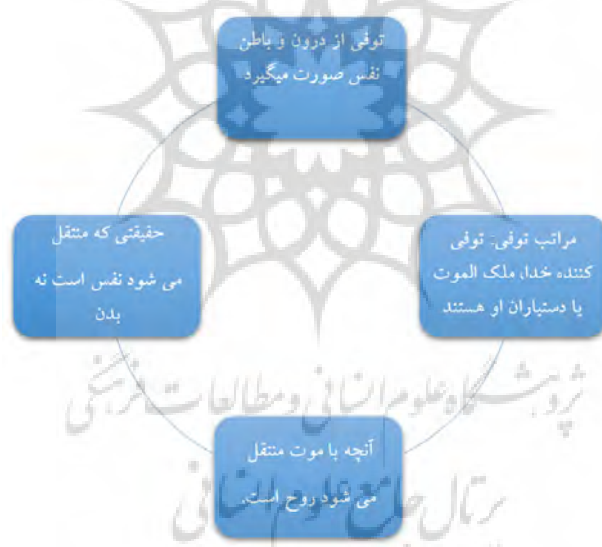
توفی از درون و باطن نفس صورت میگیرد

مراتب توفی- توفی کننده خدا، ملک الموت یا دستیاران او هستند

آنچه با موت منتقل می شود روح است.

حقیقتی که منتقل می شود نفس است نه بدن

پژوهشگاه علوم انسانی و مطالعات فرهنگی
پرتال جامع علوم انسانی